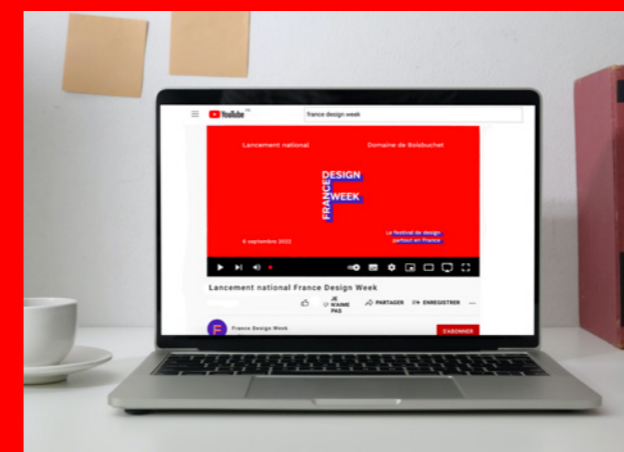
YouTube FR

france design week

Lancement national

Domaine de Boisbuchet

DESIGN
FRANCE
WEEK

Le festival du design partout en France

6 septembre 2022

Lancement national France Design Week

JE N'AIME PAS

PARTAGER

ENREGISTRER

France Design Week

S'ABONNER